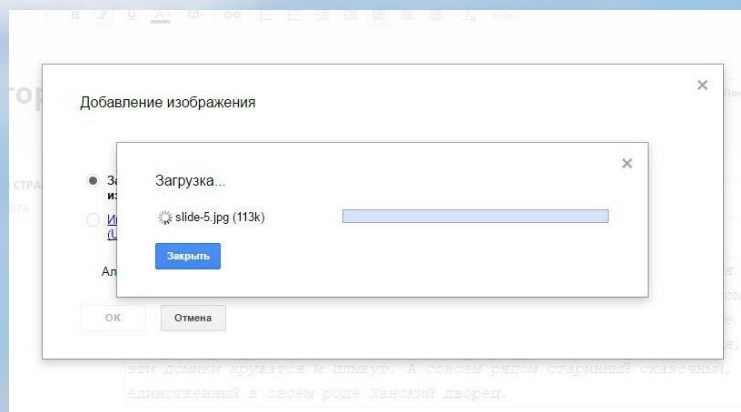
Добавление изображения

×

За
из

Ис
(U

Ал

Загрузка...

×

slide-5.jpg (113k)

Закрыть

OK

Отмена

эти домики кружатся и плывут. А совсем рядом старинный сказочный, единственный в своем роде Ханский дворец.